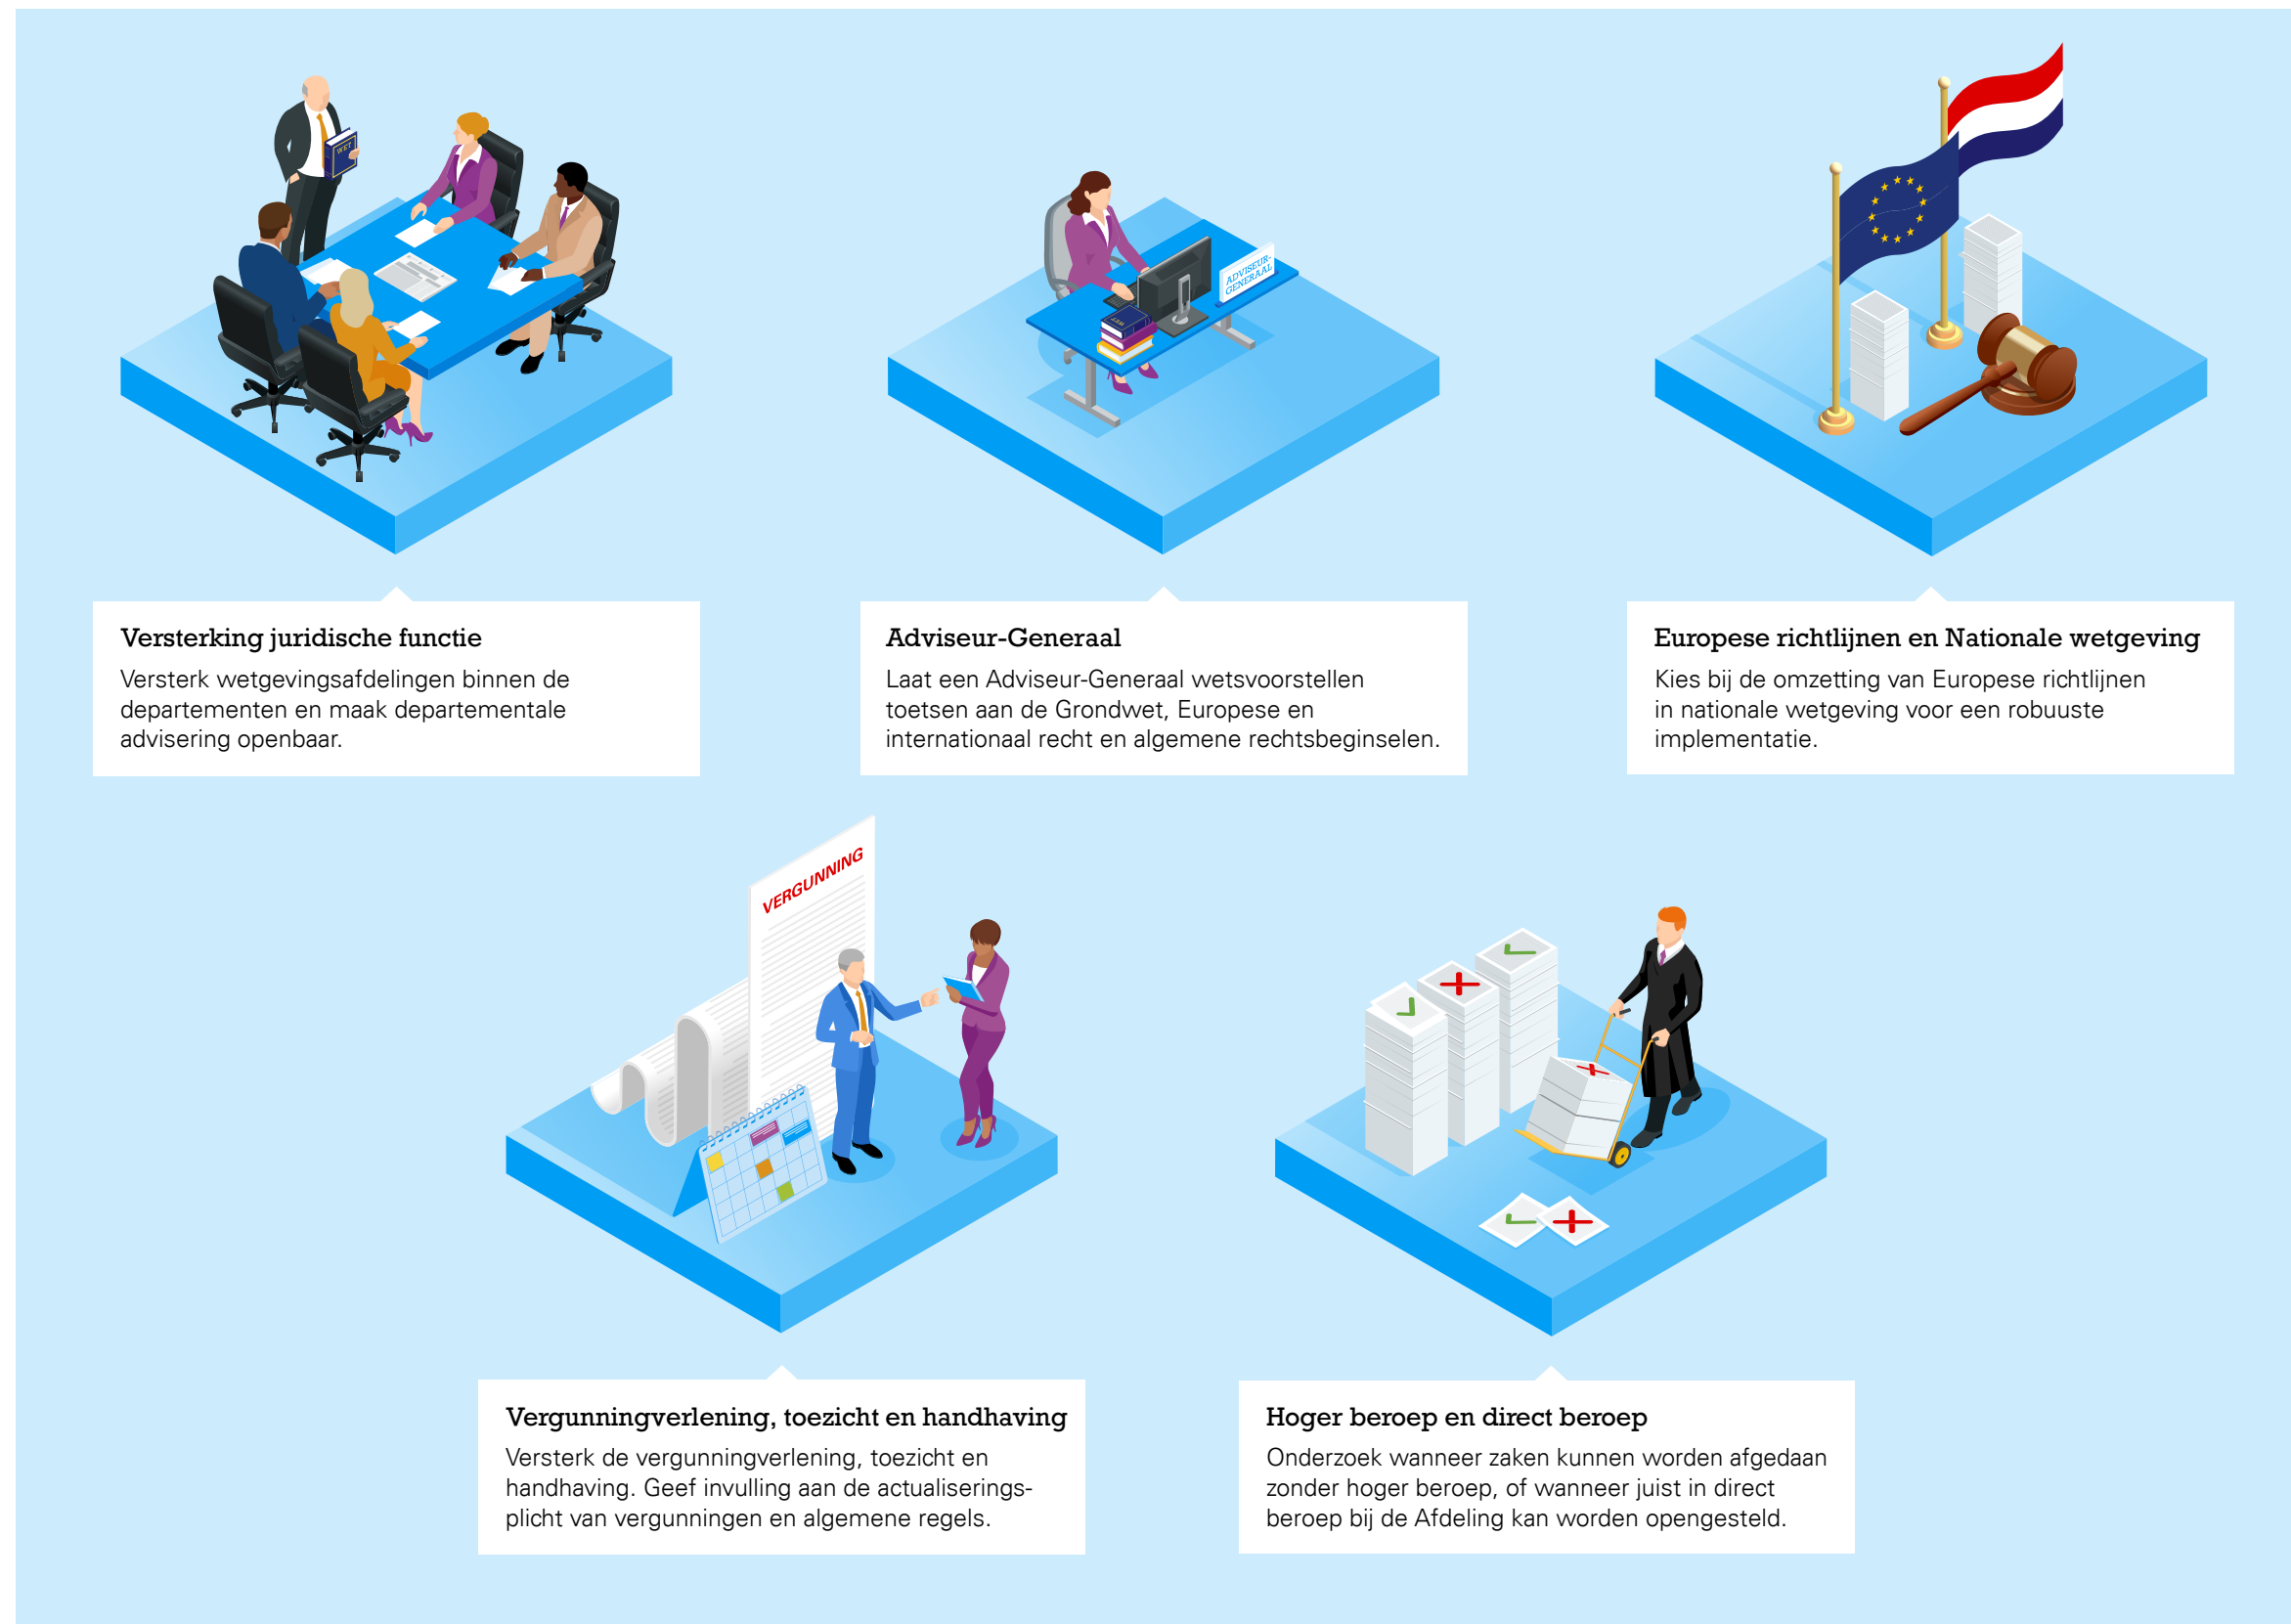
WET

ADVISEUR-GENERAAL

Versterking juridische functie
Versterk wetgevingsafdelingen binnen de departementen en maak departementale advisering openbaar.

Adviseur-Generaal
Laat een Adviseur-Generaal wetsvoorstellen toetsen aan de Grondwet, Europese en internationaal recht en algemene rechtsbeginselen.

Europese richtlijnen en Nationale wetgeving
Kies bij de omzetting van Europese richtlijnen in nationale wetgeving voor een robuuste implementatie.

VERGUNNING

Vergunningverlening, toezicht en handhaving
Versterk de vergunningverlening, toezicht en handhaving. Geef invulling aan de actualiseringsplicht van vergunningen en algemene regels.

Hoger beroep en direct beroep
Onderzoek wanneer zaken kunnen worden afgedaan zonder hoger beroep, of wanneer juist in direct beroep bij de Afdeling kan worden opengesteld.